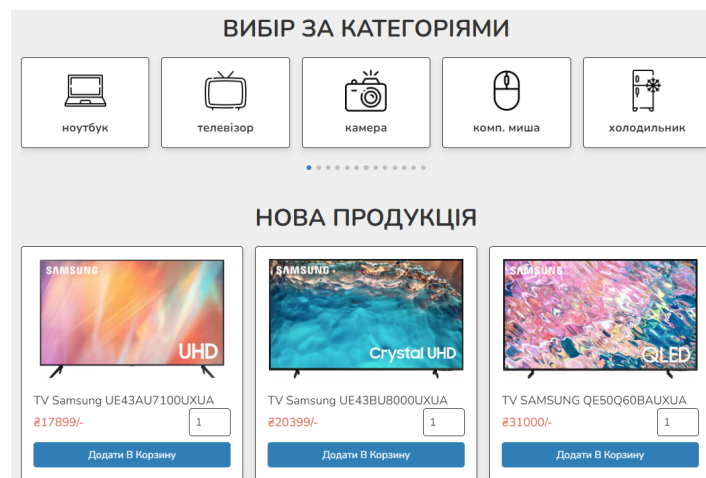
ВИБІР ЗА КАТЕГОРІЯМИ

ноутбук

телевізор

камера

комп. миша

холодильник

НОВА ПРОДУКЦІЯ

SAMSUNG
UHD
TV Samsung UE43AU7100UXUA
₴17899/-
1
Додати В Корзину

SAMSUNG
Crystal UHD
TV Samsung UE43BU8000UXUA
₴20399/-
1
Додати В Корзину

SAMSUNG
QLED
TV SAMSUNG QE50Q60BAUXUA
₴31000/-
1
Додати В Корзину